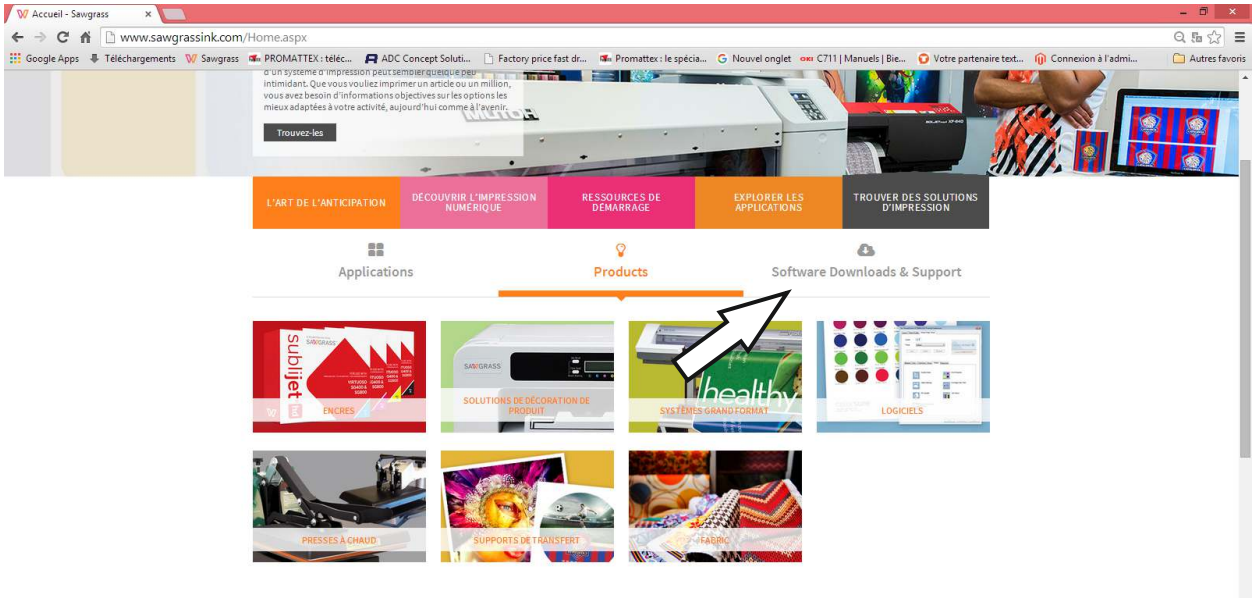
Accueil - Sawgrass ×

www.sawgrassink.com/Home.aspx

Google Apps | Téléchargements | Sawgrass | PROMATTEX : téléc... | ADC Concept Soluti... | Factory price fast dr... | Promattex : le spécia... | Nouvel onglet | C711 | Manuels | Bie... | Votre partenaire text... | Connexion à l'admi... | Autres favoris

d'un système d'impression peut sembler quelque peu intimidant. Que vous vouliez imprimer un article ou un million, vous avez besoin d'informations objectives sur les options les mieux adaptées à votre activité, aujourd'hui comme à l'avenir.

Trouvez-les

L'ART DE L'ANTICIPATION | DÉCOUVRIR L'IMPRESSION NUMÉRIQUE | RESSOURCES DE DEMARRAGE | EXPLORER LES APPLICATIONS | TROUVER DES SOLUTIONS D'IMPRESSION

Applications | Products | Software Downloads & Support

SAWGRASS sublijet

ENCRES

SAWGRASS

SOLUTIONS DE DÉCORATION DE PRODUIT

healthy

SYSTÈMES GRAND FORMAT

LOGICIELS

PRESSES À CHAUD

SUPPORTS DE TRANSFERT

FABRIC